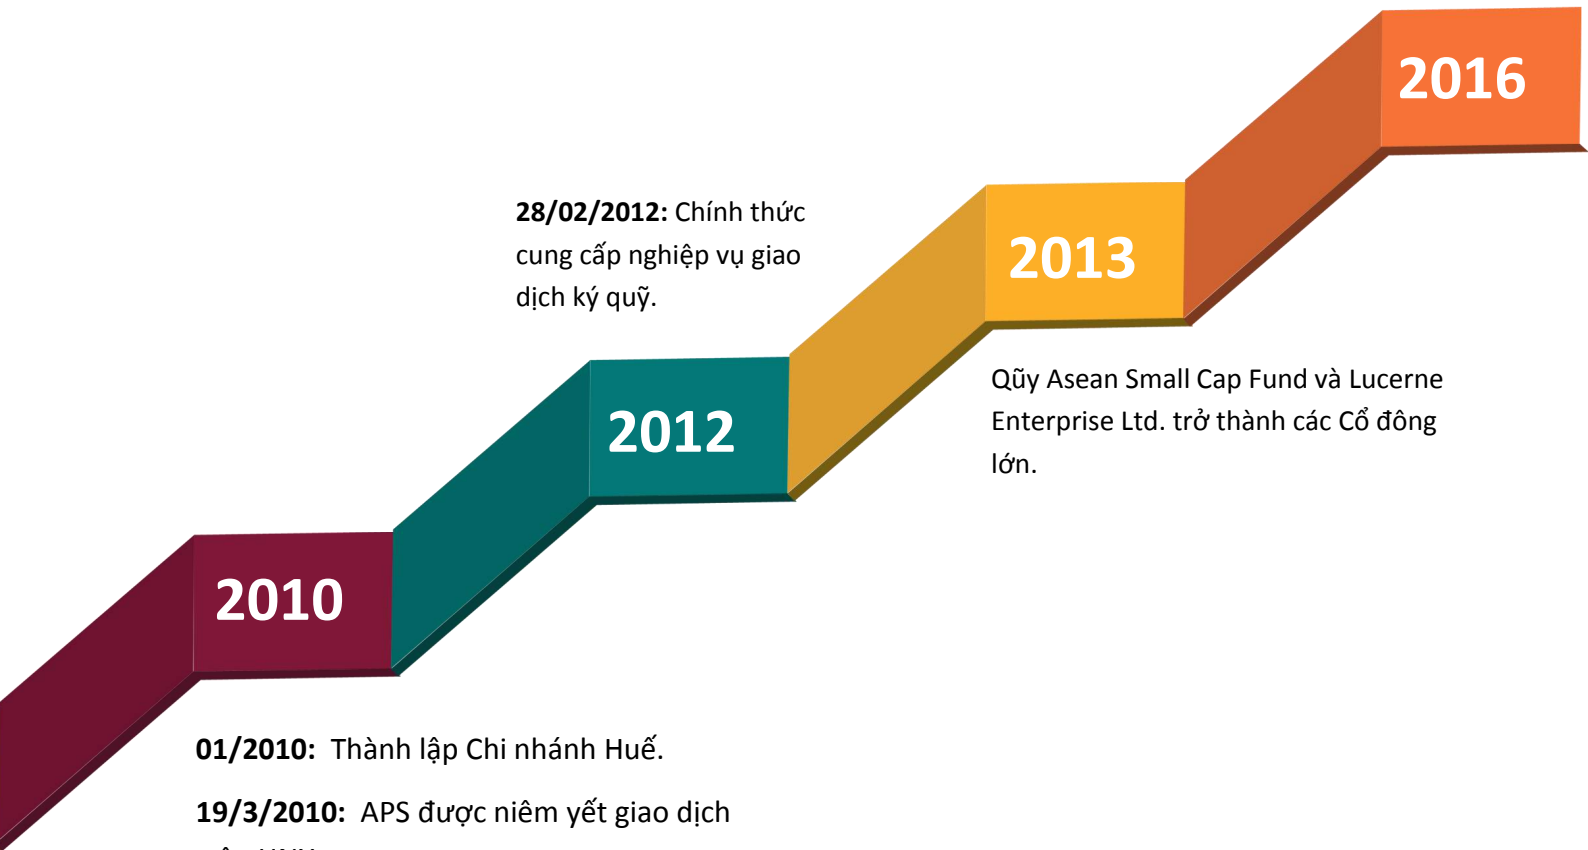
2016

28/02/2012: Chính thức cung cấp nghiệp vụ giao dịch ký quỹ.

2013

2012

Qũy Asean Small Cap Fund và Lucerne Enterprise Ltd. trở thành các Cổ đông lớn.

2010

01/2010: Thành lập Chi nhánh Huế.

19/3/2010: APS được niêm yết giao dịch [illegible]